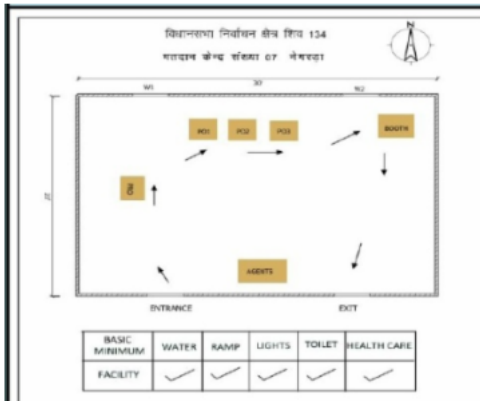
विधानसभा निर्वाचन क्षेत्र शिव 134

मतदान केन्द्र संख्या 07 नेगरदा

N

W1

30'

W2

20'

PO1

PO2

PO3

BOOTH

PO

AGENTS

ENTRANCE

EXIT

| BASIC MINIMUM | WATER | RAMP | LIGHTS | TOILET | HEALTH CARE |
|---|---|---|---|---|---|
| FACILITY | ✓ | ✓ | ✓ | ✓ | ✓ |